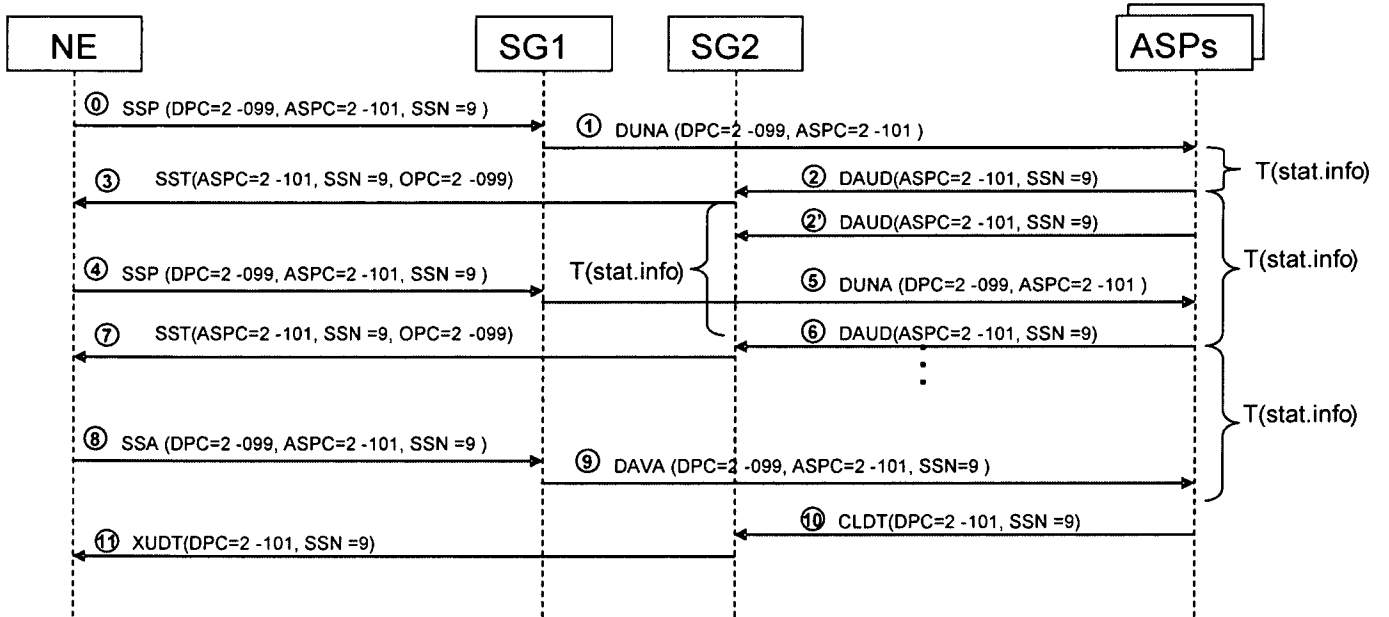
NE

SG1

SG2

ASPs

⓪ SSP (DPC=2 -099, ASPC=2 -101, SSN =9 )

① DUNA (DPC=2 -099, ASPC=2 -101 )

T(stat.info)

③ SST(ASPC=2 -101, SSN =9, OPC=2 -099)

② DAUD(ASPC=2 -101, SSN =9)

②' DAUD(ASPC=2 -101, SSN =9)

T(stat.info)

④ SSP (DPC=2 -099, ASPC=2 -101, SSN =9 )

T(stat.info)

⑤ DUNA (DPC=2 -099, ASPC=2 -101 )

⑦ SST(ASPC=2 -101, SSN =9, OPC=2 -099)

⑥ DAUD(ASPC=2 -101, SSN =9)

T(stat.info)

⑧ SSA (DPC=2 -099, ASPC=2 -101, SSN =9 )

⑨ DAVA (DPC=2 -099, ASPC=2 -101, SSN=9 )

⑩ CLDT(DPC=2 -101, SSN =9)

⑪ XUDT(DPC=2 -101, SSN =9)